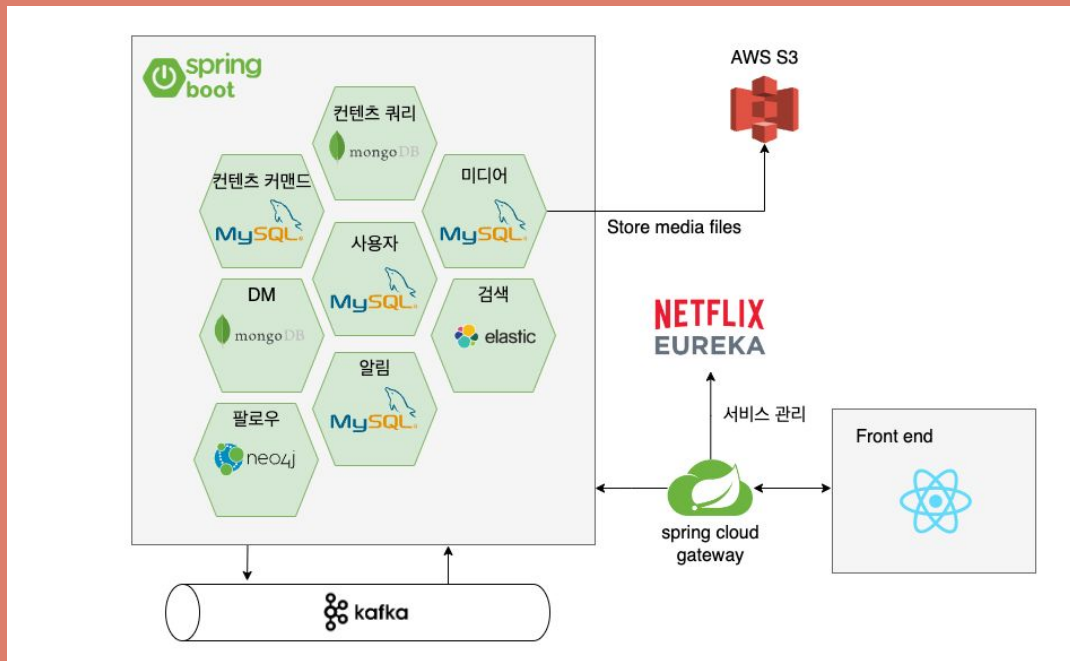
spring boot

컨텐츠 쿼리
mongoDB

컨텐츠 커맨드
MySQL

미디어
MySQL

사용자
MySQL

DM
mongoDB

검색
elastic

알림
MySQL

팔로우
neo4j

AWS S3

Store media files

NETFLIX
EUREKA

서비스 관리

Front end

spring cloud gateway

kafka